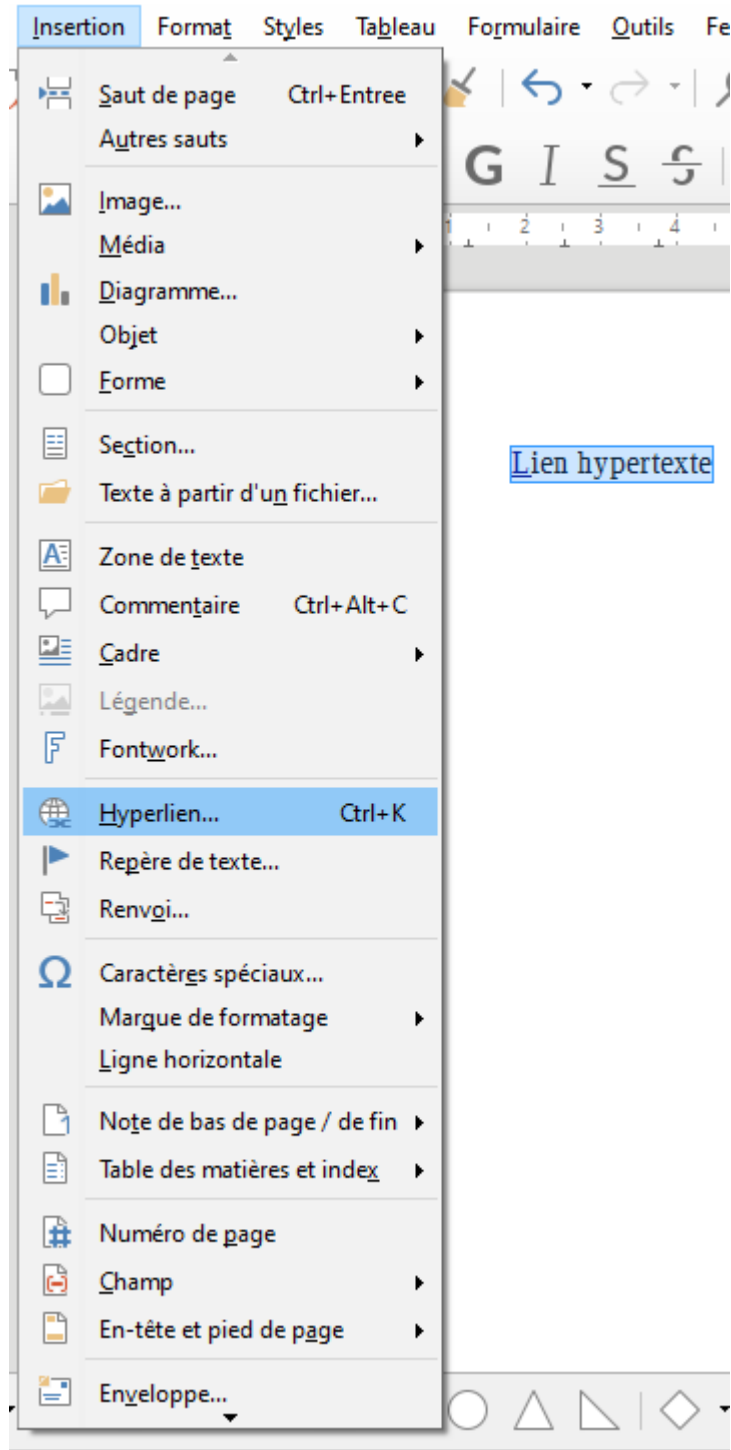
Insertion Format Styles Tableau Formulaire Outils Fe

Saut de page Ctrl+Entree
Autres sauts

Image...
Média
Diagramme...
Objet
Forme

Section...
Texte à partir d'un fichier...

Zone de texte
Commentaire Ctrl+Alt+C
Cadre
Légende...
Fontwork...

Hyperlien... Ctrl+K
Repère de texte...
Renvoi...

Caractères spéciaux...
Marque de formatage
Ligne horizontale

Note de bas de page / de fin
Table des matières et index

Numéro de page
Champ
En-tête et pied de page

Enveloppe...

G I S S

1 2 3 4

Lien hypertexte